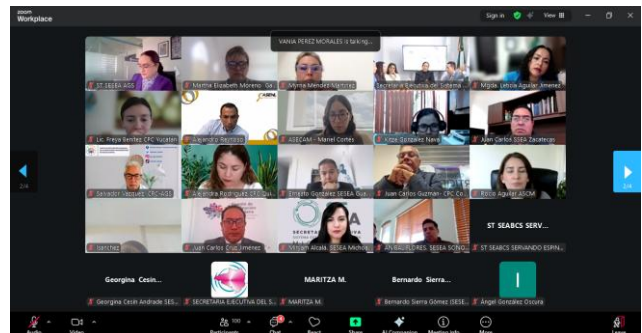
zoom Workplace

VANIA PEREZ MORALES is talking...

Sign in View

ST SEEEA AGS

Marina Elizabeth Moreno - Ga...

Myrna Mendez Martinez

Secretaria Ejecutiva del Sistema...

Mgda. Leticia Aguilar Jimenez

Lic. Freya Benitez CPC Yucatan

Alejandro Renteria

ASECAM - Mariel Cortés

Jorge Gonzalez Nava

Juan Carlos SESEA Zacatecas

Salvador Vazquez CPC-AGS

Alejandra Rodriguez ST Qui...

Ernesto González SESEA Gue...

Juan Carlos Guzman - CPC Co...

Rocio Aguilar ASCM

Sanchez

Juan Carlos Cruz Jimenez

Miryam Alcala, SESEA Michoa...

ANIBAL FLORES. SESEA SONO...

ST SEABCS SERV...

ST SEABCS SERVANDO ESPIN...

Georgina Cesin...

Georgina Cesin Andrade SES...

SECRETARIA EJECUTIVA DEL S...

MARITZA M.

MARITZA M.

Bernardo Sierra...

Bernardo Sierra Gómez (SESE...

I

Ángel González Oscura

2/4

2/4

Audio

Video

Participants

Chat

React

Share

AI Companion

Meeting Info

More

Leave